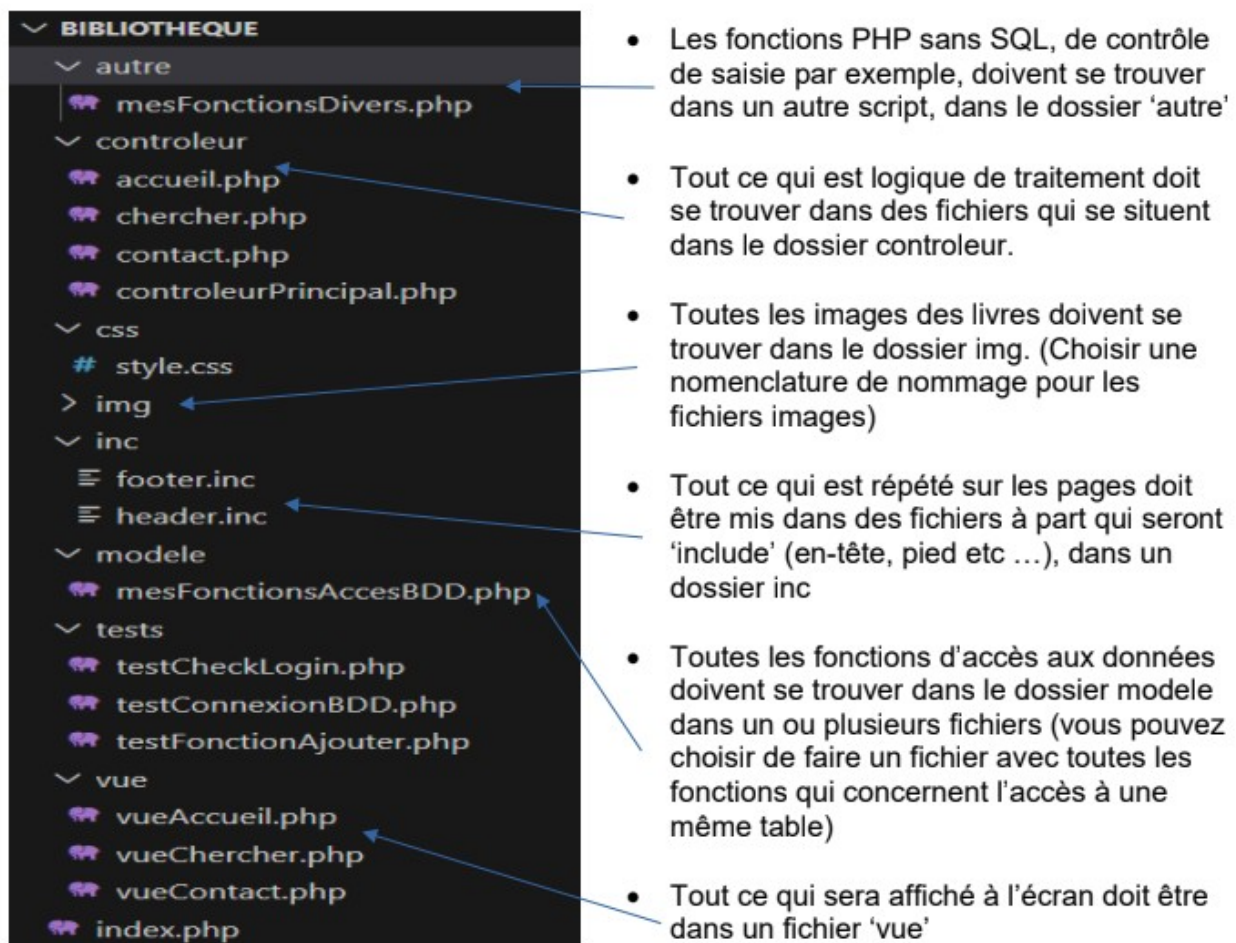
BIBLIOTHEQUE
autre
mesFonctionsDivers.php
controleur
accueil.php
chercher.php
contact.php
controleurPrincipal.php
css
# style.css
> img
inc
footer.inc
header.inc
modele
mesFonctionsAccesBDD.php
tests
testCheckLogin.php
testConnexionBDD.php
testFonctionAjouter.php
vue
vueAccueil.php
vueChercher.php
vueContact.php
index.php

• Les fonctions PHP sans SQL, de contrôle de saisie par exemple, doivent se trouver dans un autre script, dans le dossier 'autre'

• Tout ce qui est logique de traitement doit se trouver dans des fichiers qui se situent dans le dossier controleur.

• Toutes les images des livres doivent se trouver dans le dossier img. (Choisir une nomenclature de nommage pour les fichiers images)

• Tout ce qui est répété sur les pages doit être mis dans des fichiers à part qui seront 'include' (en-tête, pied etc …), dans un dossier inc

• Toutes les fonctions d'accès aux données doivent se trouver dans le dossier modele dans un ou plusieurs fichiers (vous pouvez choisir de faire un fichier avec toutes les fonctions qui concernent l'accès à une même table)

• Tout ce qui sera affiché à l'écran doit être dans un fichier 'vue'